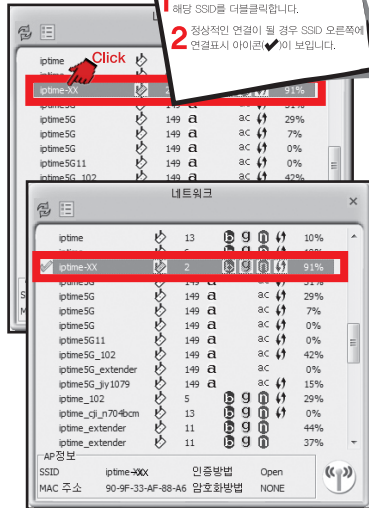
해당 SSID를 더블클릭합니다.

2 정상적인 연결이 될 경우 SSID 오른쪽에 연결표시 아이콘(✔)이 보입니다.

Click

| | | | | |
|---|---|---|---|---|
| iptime | | | | |
| iptime-XX | 2 | | | 91% |
| iptime5G | 149 | a | ac | 29% |
| iptime5G | 149 | a | ac | 7% |
| iptime5G | 149 | a | ac | 0% |
| iptime5G11 | 149 | a | ac | 0% |
| iptime5G_102 | 149 | a | ac | 42% |

네트워크

| | | | | |
|---|---|---|---|---|
| iptime | 13 | b g n | | 10% |
| iptime-XX | 2 | b g n | | 91% |
| iptime5G | 149 | a | ac | 31% |
| iptime5G | 149 | a | ac | 29% |
| iptime5G | 149 | a | ac | 7% |
| iptime5G | 149 | a | ac | 0% |
| iptime5G11 | 149 | a | ac | 0% |
| iptime5G_102 | 149 | a | ac | 42% |
| iptime5G_extender | 149 | a | ac | 0% |
| iptime5G_jiy1079 | 149 | a | ac | 15% |
| iptime_102 | 5 | b g n | | 29% |
| iptime_cji_n704bcm | 13 | b g n | | 0% |
| iptime_extender | 11 | b g n | | 44% |
| iptime_extender | 11 | b g n | | 37% |

AP정보
SSID iptime-XX 인증방법 Open
MAC 주소 90-9F-33-AF-88-A6 암호화방법 NONE